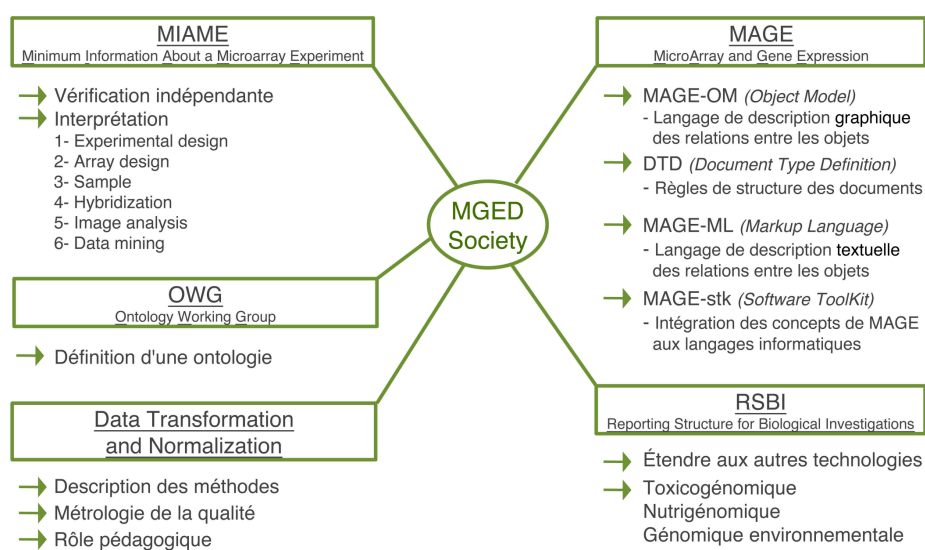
MIAME
Minimum Information About a Microarray Experiment

Vérification indépendante
Interprétation
1- Experimental design
2- Array design
3- Sample
4- Hybridization
5- Image analysis
6- Data mining

OWG
Ontology Working Group

Définition d'une ontologie

Data Transformation and Normalization

Description des méthodes
Métrologie de la qualité
Rôle pédagogique

MGED Society

MAGE
MicroArray and Gene Expression

MAGE-OM (Object Model)
- Langage de description graphique des relations entre les objets
DTD (Document Type Definition)
- Règles de structure des documents
MAGE-ML (Markup Language)
- Langage de description textuelle des relations entre les objets
MAGE-stk (Software ToolKit)
- Intégration des concepts de MAGE aux langages informatiques

RSBI
Reporting Structure for Biological Investigations

Étendre aux autres technologies
Toxicogénomique
Nutrigénomique
Génomique environnementale